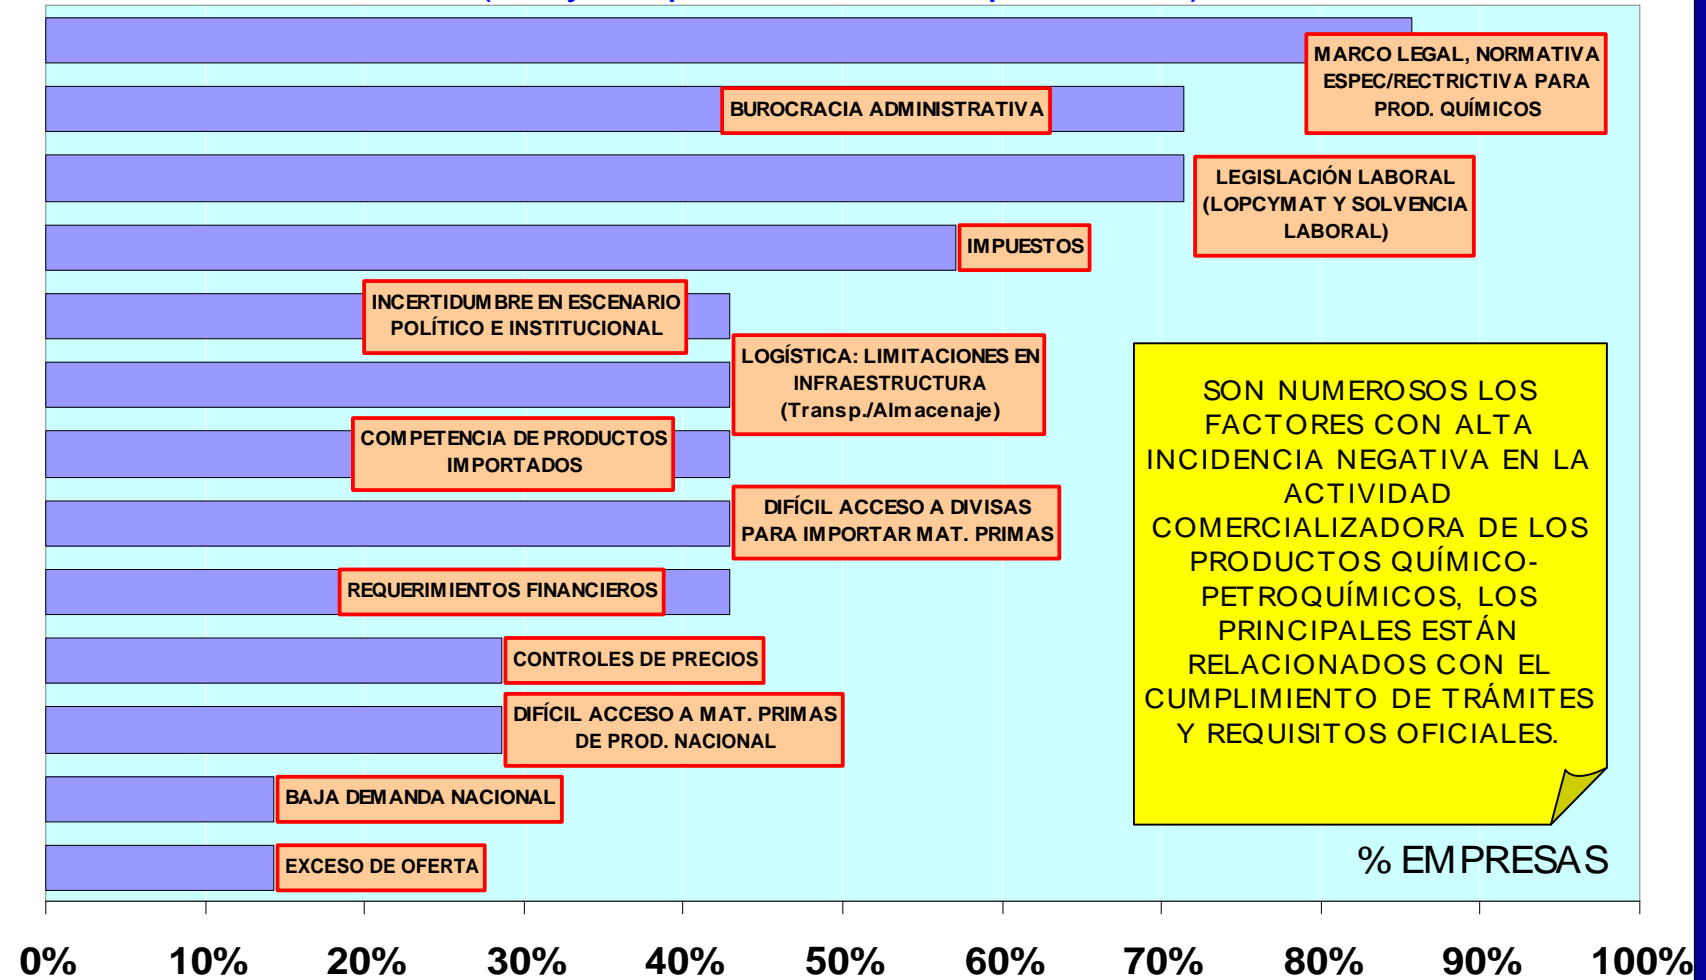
MARCO LEGAL, NORMATIVA ESPEC/RECTRICTIVA PARA PROD. QUÍMICOS

BUROCRACIA ADMINISTRATIVA

LEGISLACIÓN LABORAL (LOPCYMAT Y SOLVENCIA LABORAL)

IMPUESTOS

INCERTIDUMBRE EN ESCENARIO POLÍTICO E INSTITUCIONAL

LOGÍSTICA: LIMITACIONES EN INFRAESTRUCTURA (Transp./Almacenaje)

COMPETENCIA DE PRODUCTOS IMPORTADOS

DIFÍCIL ACCESO A DIVISAS PARA IMPORTAR MAT. PRIMAS

REQUERIMIENTOS FINANCIEROS

CONTROLES DE PRECIOS

DIFÍCIL ACCESO A MAT. PRIMAS DE PROD. NACIONAL

BAJA DEMANDA NACIONAL

EXCESO DE OFERTA

SON NUMEROSOS LOS FACTORES CON ALTA INCIDENCIA NEGATIVA EN LA ACTIVIDAD COMERCIALIZADORA DE LOS PRODUCTOS QUÍMICO-PETROQUÍMICOS, LOS PRINCIPALES ESTÁN RELACIONADOS CON EL CUMPLIMIENTO DE TRÁMITES Y REQUISITOS OFICIALES.

% EMPRESAS

0% 10% 20% 30% 40% 50% 60% 70% 80% 90% 100%